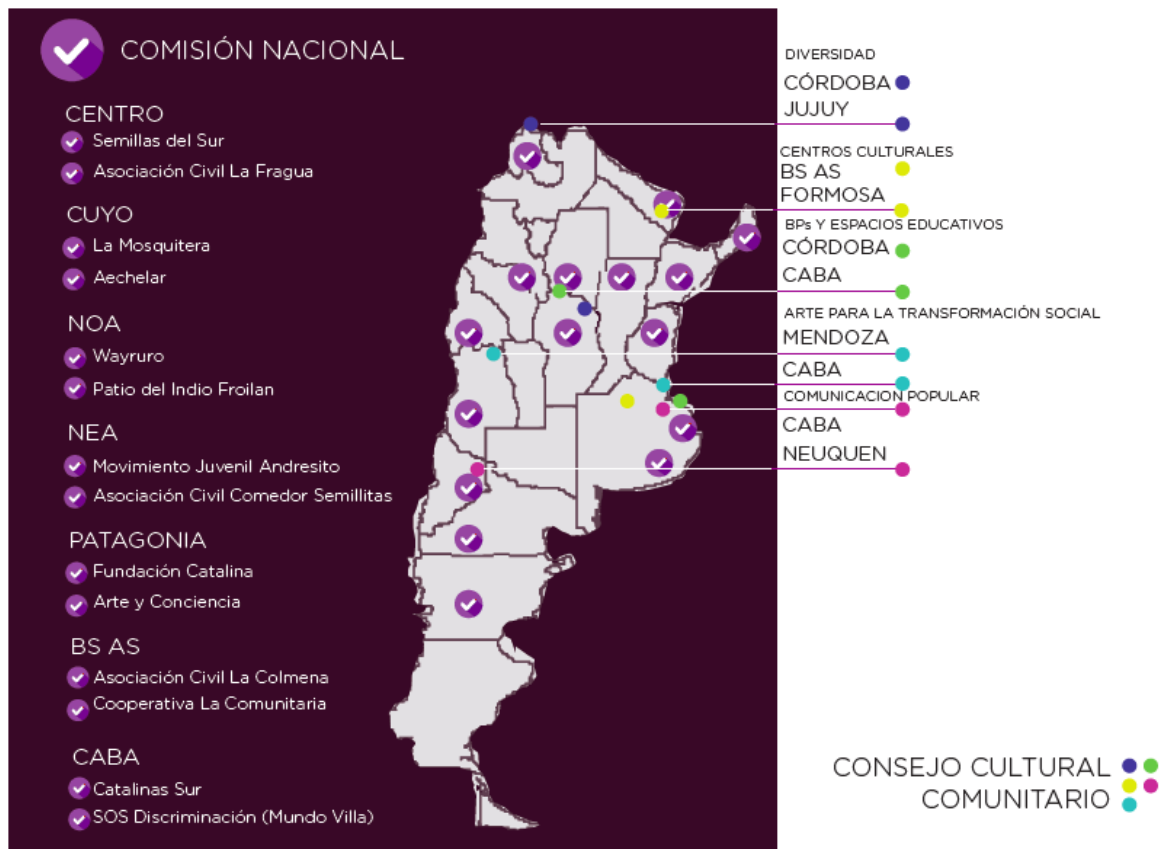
COMISIÓN NACIONAL

CENTRO
Semillas del Sur
Asociación Civil La Fragua

CUYO
La Mosquitera
Aechelar

NOA
Wayruro
Patio del Indio Froilan

NEA
Movimiento Juvenil Andresito
Asociación Civil Comedor Semillitas

PATAGONIA
Fundación Catalina
Arte y Conciencia

BS AS
Asociación Civil La Colmena
Cooperativa La Comunitaria

CABA
Catalinas Sur
SOS Discriminación (Mundo Villa)

DIVERSIDAD
CÓRDOBA
JUJUY

CENTROS CULTURALES
BS AS
FORMOSA

BPs Y ESPACIOS EDUCATIVOS
CÓRDOBA
CABA

ARTE PARA LA TRANSFORMACIÓN SOCIAL
MENDOZA
CABA

COMUNICACION POPULAR
CABA
NEUQUEN

CONSEJO CULTURAL COMUNITARIO